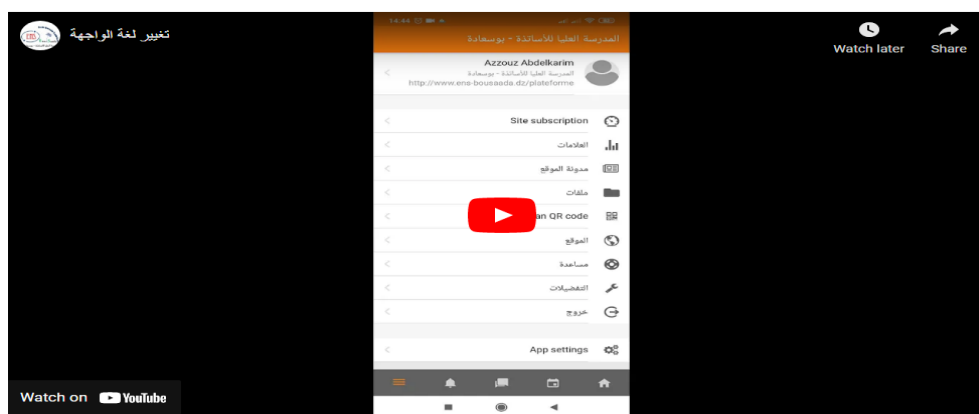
تغيير لغة الواجهة

Watch later

Share

14:44

المدرسة العليا للأساتذة - بوسعادة

Azzouz Abdelkarim
المدرسة العليا للأساتذة - بوسعادة
http://www.ens-bousaada.dz/plateforme

Site subscription

العلامات

مدونة الموقع

ملفات

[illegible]an QR code

الموقع

مساعدة

التفضيلات

خروج

App settings

Watch on YouTube